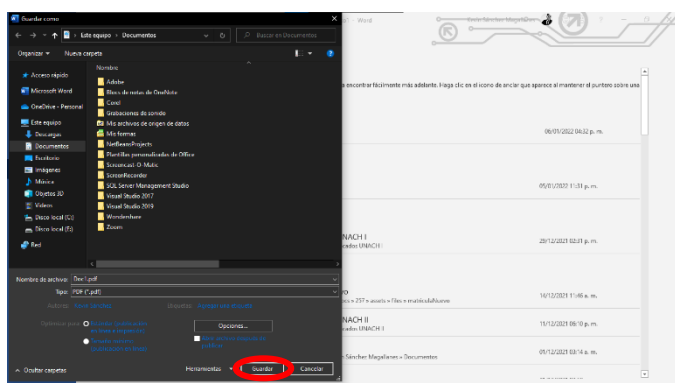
Guardar como

Este equipo > Documentos

Buscar en Documentos

Organizar ▾ Nueva carpeta

Acceso rápido
Microsoft Word
OneDrive - Personal
Este equipo
Descargas
Documentos
Escritorio
Imágenes
Música
Objetos 3D
Videos
Disco local (C:)
Disco local (E:)
Red

Nombre
Adobe
Bloc de notas de OneNote
Corel
Grabaciones de sonido
Mis archivos de origen de datos
Mis formas
NetBeansProjects
Plantillas personalizadas de Office
Screencast-O-Matic
ScreenRecorder
SQL Server Management Studio
Visual Studio 2017
Visual Studio 2019
Wondershare
Zoom

Nombre de archivo: Doc1.pdf
Tipo: PDF (*.pdf)
Autores: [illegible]
Etiquetas: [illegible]

Optimizar para: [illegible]
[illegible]
Opciones...
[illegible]

Ocultar carpetas
Herramientas ▾
Guardar
Cancelar

- Word
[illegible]

encontrar fácilmente más adelante. Haga clic en el icono de anclar que aparece al mantener el puntero sobre una

06/01/2022 04:32 p. m.
05/01/2022 11:31 p. m.
UNACH I
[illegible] UNACH I
29/12/2021 02:31 p. m.
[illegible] » 257 » assets » files » matériaNueva
16/12/2021 11:46 a. m.
UNACH II
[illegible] UNACH II
11/12/2021 06:10 p. m.
Sánchez Magallanes » Documentos
05/12/2021 03:14 a. m.